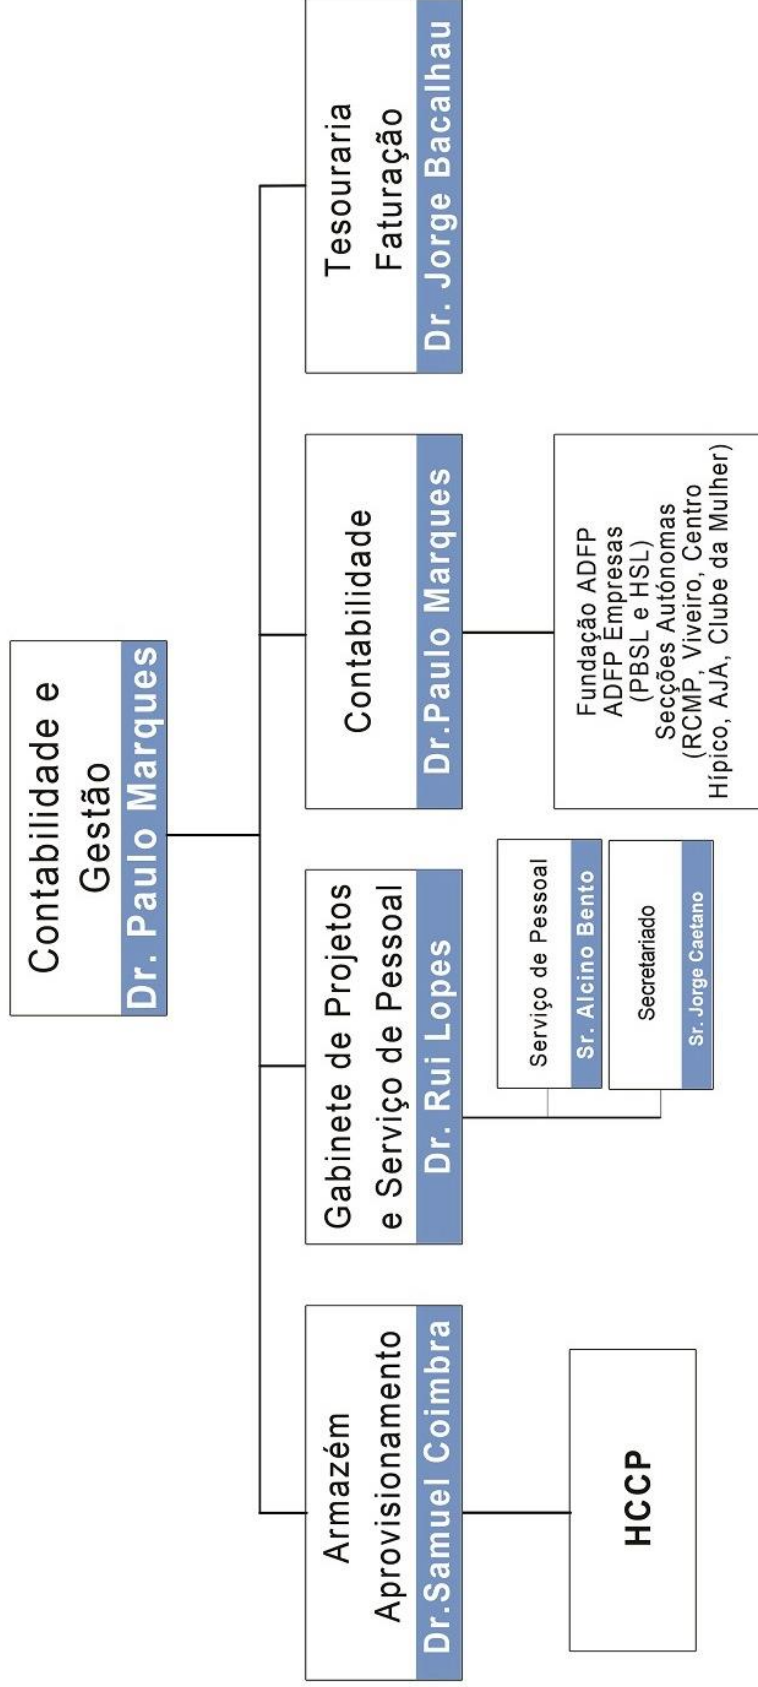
Contabilidade e Gestão
Dr. Paulo Marques

Armazém
Aprovisionamento
Dr.Samuel Coimbra

HCCP

Gabinete de Projetos e Serviço de Pessoal
Dr. Rui Lopes

Serviço de Pessoal
Sr. Alcino Bento

Secretariado
Sr. Jorge Caetano

Contabilidade
Dr.Paulo Marques

Fundação ADFP
ADFP Empresas
(PBSL e HSL)
Secções Autónomas
(RCMP, Viveiro, Centro Hípico, AJA, Clube da Mulher)

Tesouraria
Faturação
Dr. Jorge Bacalhau